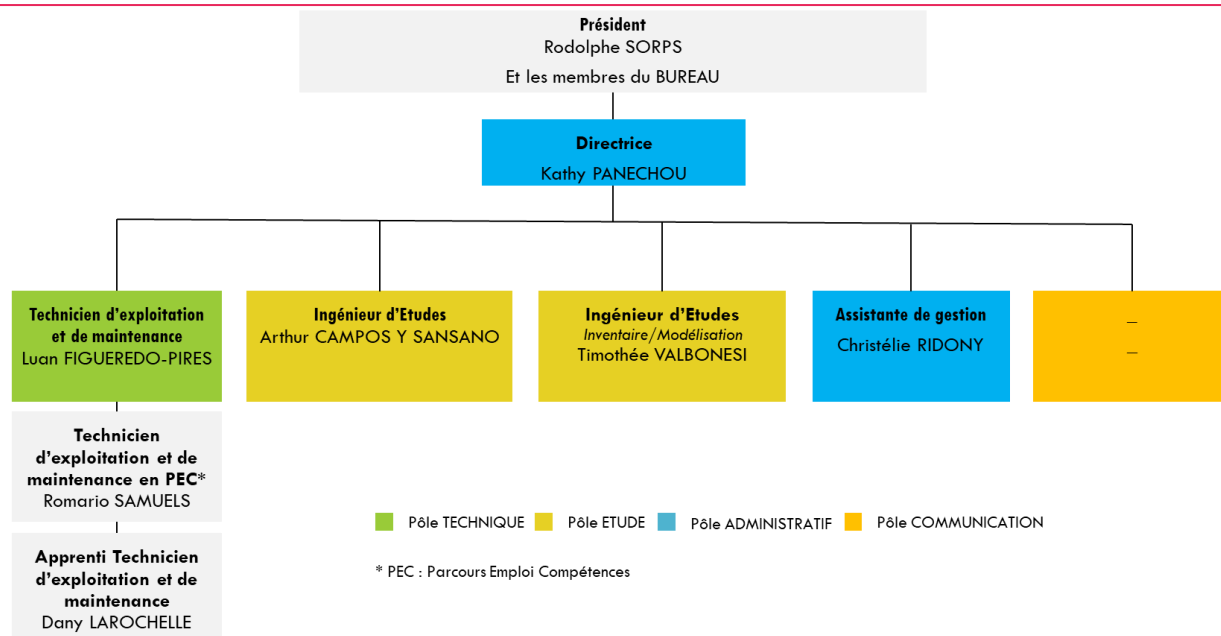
Président
Rodolphe SORPS
Et les membres du BUREAU

Directrice
Kathy PANECHOU

Technicien d'exploitation et de maintenance
Luan FIGUEREDO-PIRES

Ingénieur d'Etudes
Arthur CAMPOS Y SANSANO

Ingénieur d'Etudes
Inventaire/Modélisation
Timothée VALBONESI

Assistante de gestion
Christélie RIDONY

–
–

Technicien d'exploitation et de maintenance en PEC*
Romario SAMUELS

Apprenti Technicien d'exploitation et de maintenance
Dany LAROCHELLE

Pôle TECHNIQUE
Pôle ETUDE
Pôle ADMINISTRATIF
Pôle COMMUNICATION

* PEC : Parcours Emploi Compétences